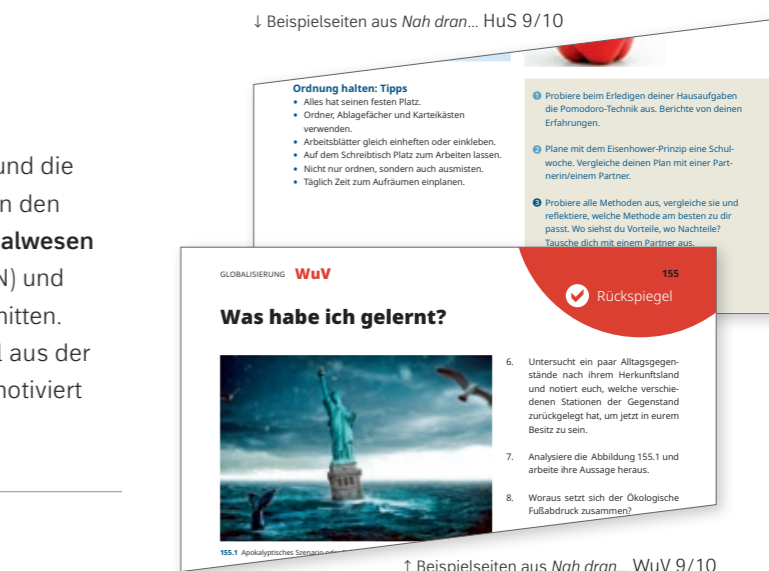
↓ Beispielseiten aus *Nah dran*... HuS 9/10

und die
n den
alwesen
N) und
hitten.
1 aus der
motiviert

Ordnung halten: Tipps
- Alles hat seinen festen Platz.
- Ordner, Ablagefächer und Karteikästen verwenden.
- Arbeitsblätter gleich einheften oder einkleben.
- Auf dem Schreibtisch Platz zum Arbeiten lassen.
- Nicht nur ordnen, sondern auch ausmisten.
- Täglich Zeit zum Aufräumen einplanen.

1 Probiere beim Erledigen deiner Hausaufgaben die Pomodoro-Technik aus. Berichte von deinen Erfahrungen.

2 Plane mit dem Eisenhower-Prinzip eine Schulwoche. Vergleiche deinen Plan mit einer Partnerin/einem Partner.

3 Probiere alle Methoden aus, vergleiche sie und reflektiere, welche Methode am besten zu dir passt. Wo siehst du Vorteile, wo Nachteile? Tausche dich mit einem Partner aus.

GLOBALISIERUNG WuV

155

Rückspiegel

Was habe ich gelernt?

6. Untersucht ein paar Alltagsgegenstände nach ihrem Herkunftsland und notiert euch, welche verschiedenen Stationen der Gegenstand zurückgelegt hat, um jetzt in eurem Besitz zu sein.

7. Analysiere die Abbildung 155.1 und arbeite ihre Aussage heraus.

8. Woraus setzt sich der Ökologische Fußabdruck zusammen?

155.1 Apokalyptisches Szenario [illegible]

↑ Beispielseiten aus *Nah dran*... WuV 9/10